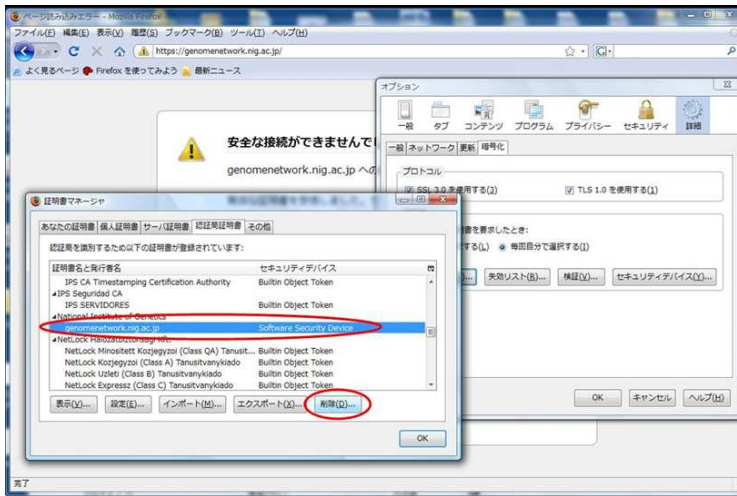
ページ読み込みエラー - Mozilla Firefox
ファイル(F) 編集(E) 表示(V) 履歴(S) ブックマーク(B) ツール(T) ヘルプ(H)
https://genomenetwork.nig.ac.jp/
よく見るページ Firefox を使ってみよう 最新ニュース

安全な接続ができませんで
genomenetwork.nig.ac.jp への

オプション
一般 タブ コンテンツ プログラム プライバシー セキュリティ 詳細
一般 ネットワーク 更新 暗号化
プロトコル
SSL 3.0 を使用する(3)
TLS 1.0 を使用する(1)
書を要求したとき:
する(L) 毎回自分で選択する(I)
失効リスト(R)... 検証(V)... セキュリティデバイス(Y)...
OK キャンセル ヘルプ(H)

証明書マネージャ
あなたの証明書 個人証明書 サーバ証明書 認証局証明書 その他
認証局を識別するため以下の証明書が登録されています:

| 証明書名と発行者名 | セキュリティデバイス |
|---|---|
| IPS CA Timestamping Certification Authority | Builtin Object Token |
| IPS Seguridad CA | |
| IPS SERVIDORES | Builtin Object Token |
| National Institute of Genetics | |
| genomenetwork.nig.ac.jp | Software Security Device |
| NetLock Halozatbiztonsagi Kft. | |
| NetLock Minositett Kozjegyzoi (Class QA) Tanusit... | Builtin Object Token |
| NetLock Kozjegyzoi (Class A) Tanusitvanykiado | Builtin Object Token |
| NetLock Uzleti (Class B) Tanusitvanykiado | Builtin Object Token |
| NetLock Expressz (Class C) Tanusitvanykiado | Builtin Object Token |

表示(V)... 設定(E)... インポート(M)... エクスポート(X)... 削除(D)...
OK

完了